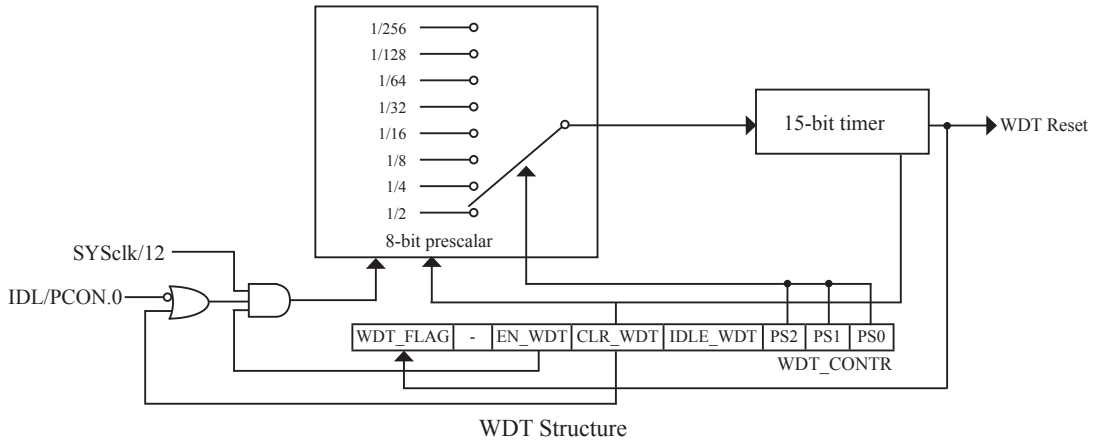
1/256
1/128
1/64
1/32
1/16
1/8
1/4
1/2
8-bit prescalar

15-bit timer

WDT Reset

SYSclk/12

IDL/PCON.0

| WDT_FLAG | - | EN_WDT | CLR_WDT | IDLE_WDT | PS2 | PS1 | PS0 |
|---|---|---|---|---|---|---|---|

WDT_CONTR

WDT Structure